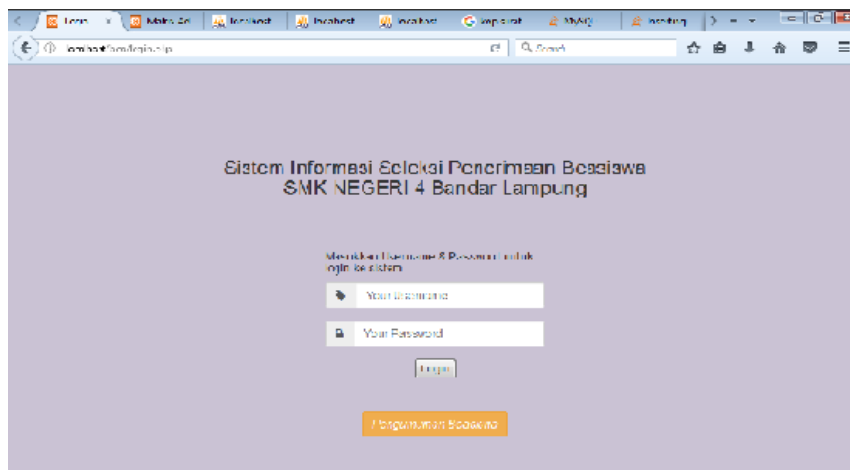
Login × | Maka Adi | localhost | localhost | localhost | kapi surat | MySQ | localhost

localhost/bea/login.php

Search

Sistem Informasi Seleksi Penerimaan Beasiswa
SMK NEGERI 4 Bandar Lampung

Masukkan Username & Password untuk login ke sistem

Your Username

Your Password

Login

Pengumuman Beasiswa